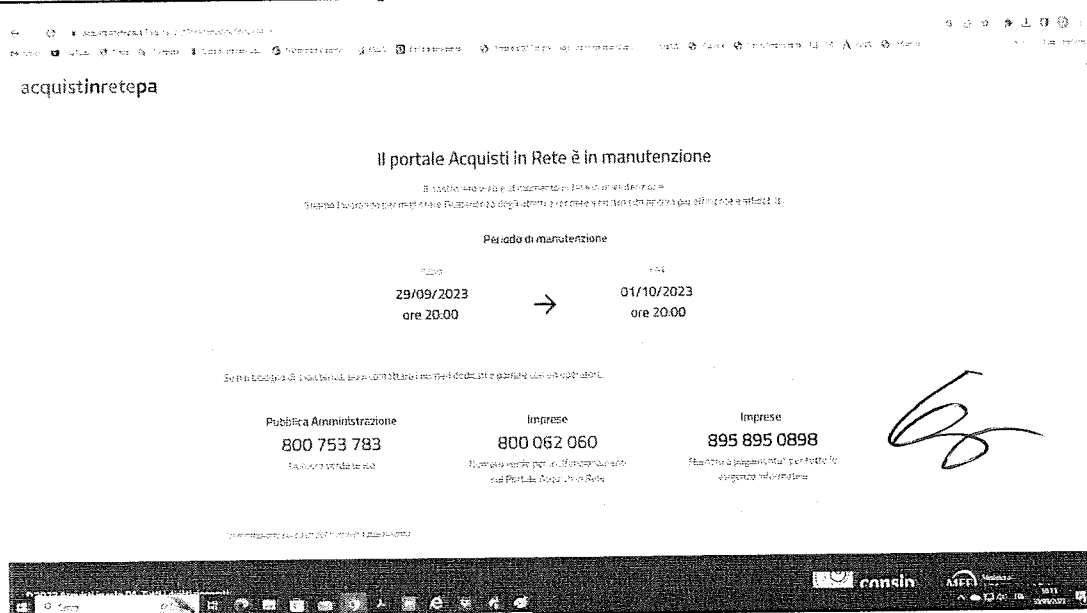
acquistinretepa

Il portale Acquisti in Rete è in manutenzione

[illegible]
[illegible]

Periodo di manutenzione

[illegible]
29/09/2023
ore 20:00

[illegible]
01/10/2023
ore 20:00

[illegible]

Pubblica Amministrazione
800 753 783
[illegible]

Imprese
800 062 060
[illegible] sul Portale Acquisti in Rete

Imprese
895 895 0898
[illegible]

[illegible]

consip

MEF